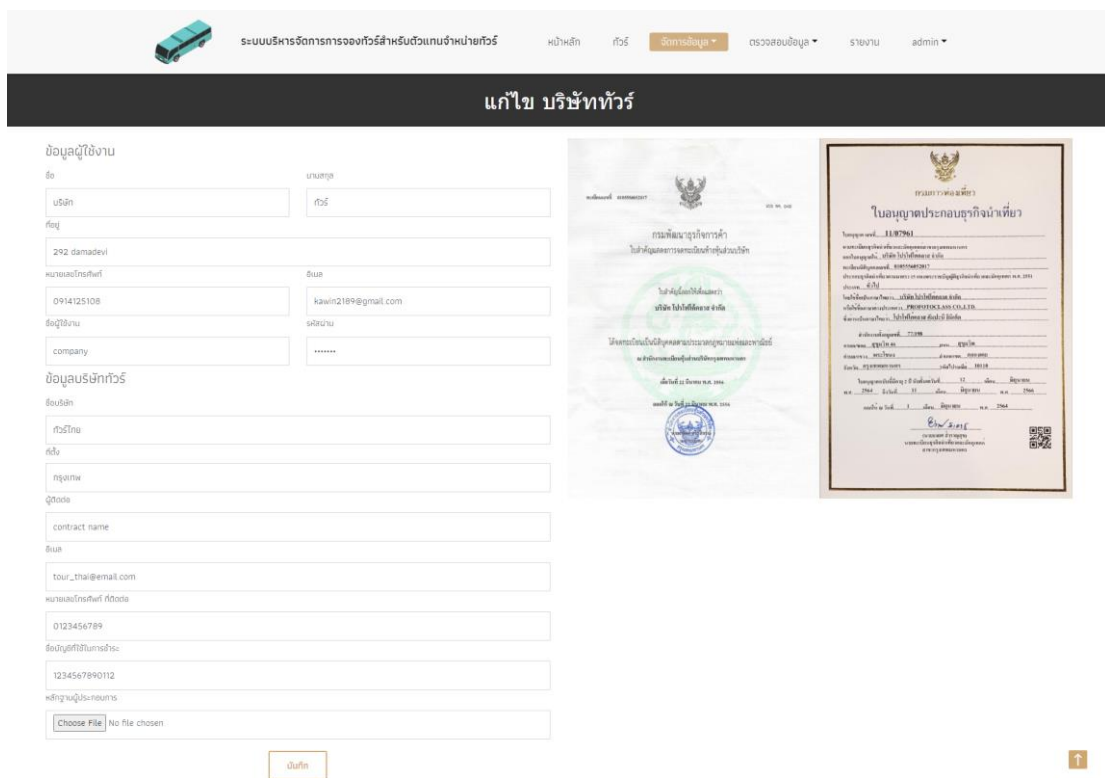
ระบบบริหารจัดการการจองทัวร์สำหรับตัวแทนจำหน่ายทัวร์

หน้าหลัก ทัวร์ จัดการข้อมูล ▾ ตรวจสอบข้อมูล ▾ รายงาน admin ▾

แก้ไข บริษัททัวร์

ข้อมูลผู้ใช้งาน

ชื่อ

บริษัท

นามสกุล

ทัวร์

ที่อยู่

292 damadevi

หมายเลขโทรศัพท์

0914125108

อีเมล

kawin2189@gmail.com

ชื่อผู้ใช้งาน

company

รหัสผ่าน

•••••••

ข้อมูลบริษัททัวร์

ชื่อบริษัท

ทัวร์ไทย

ที่ตั้ง

กรุงเทพ

ผู้ติดต่อ

contract name

อีเมล

tour_thai@email.com

หมายเลขโทรศัพท์ ที่ติดต่อ

0123456789

ชื่อบัญชีที่ใช้ในการชำระ

1234567890112

หลักฐานผู้ประกอบการ

Choose File No file chosen

บันทึก

กรมพัฒนาธุรกิจการค้า

ใบสำคัญแสดงการจดทะเบียนห้างหุ้นส่วนบริษัท

บริษัท โปรโฟกัส ทราเวล จำกัด

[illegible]

กรมการท่องเที่ยว

ใบอนุญาตประกอบธุรกิจนำเที่ยว

ใบอนุญาตเลขที่ 11/07961

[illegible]